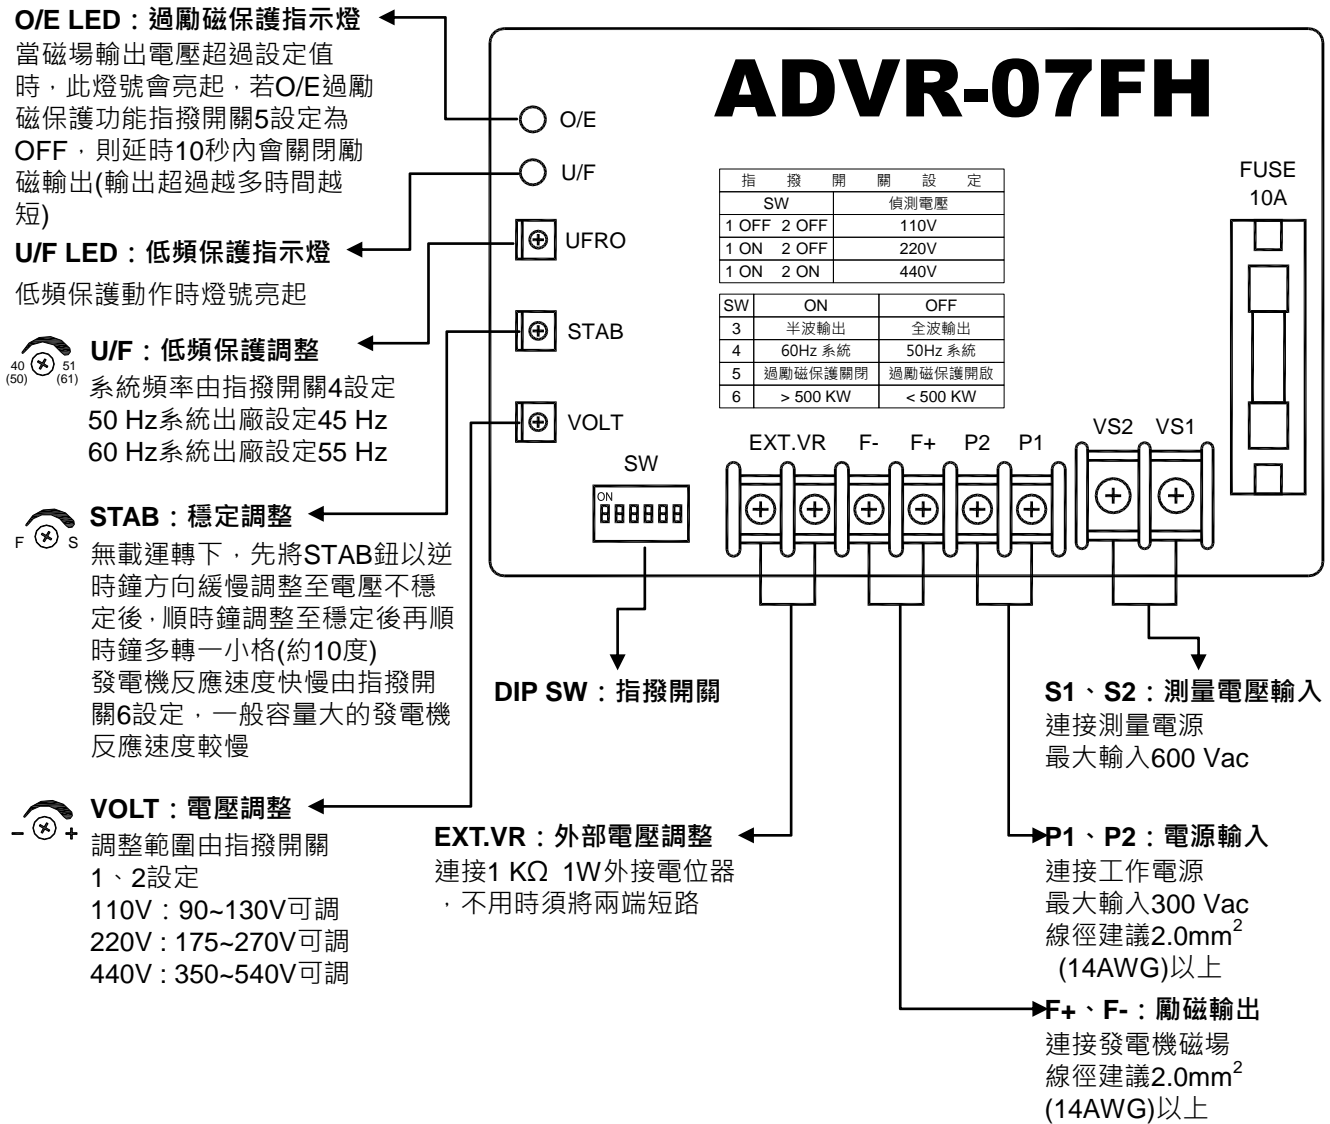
O/E LED：過勵磁保護指示燈
當磁場輸出電壓超過設定值時，此燈號會亮起，若O/E過勵磁保護功能指撥開關5設定為OFF，則延時10秒內會關閉勵磁輸出(輸出超過越多時間越短)

U/F LED：低頻保護指示燈
低頻保護動作時燈號亮起

40 (50) 51 (61) U/F：低頻保護調整
系統頻率由指撥開關4設定
50 Hz系統出廠設定45 Hz
60 Hz系統出廠設定55 Hz

F S STAB：穩定調整
無載運轉下，先將STAB鈕以逆時鐘方向緩慢調整至電壓不穩定後，順時鐘調整至穩定後再順時鐘多轉一小格(約10度)
發電機反應速度快慢由指撥開關6設定，一般容量大的發電機反應速度較慢

– + VOLT：電壓調整
調整範圍由指撥開關1、2設定
110V：90~130V可調
220V：175~270V可調
440V：350~540V可調

ADVR-07FH

O/E
U/F
UFRO
STAB
VOLT

FUSE
10A

| 指 撥 開 關 設 定 | |
|---|---|
| SW | 偵測電壓 |
| 1 OFF 2 OFF | 110V |
| 1 ON 2 OFF | 220V |
| 1 ON 2 ON | 440V |

| SW | ON | OFF |
|---|---|---|
| 3 | 半波輸出 | 全波輸出 |
| 4 | 60Hz 系統 | 50Hz 系統 |
| 5 | 過勵磁保護關閉 | 過勵磁保護開啟 |
| 6 | > 500 KW | < 500 KW |

SW
ON
EXT.VR F- F+ P2 P1
VS2 VS1

DIP SW：指撥開關

S1、S2：測量電壓輸入
連接測量電源
最大輸入600 Vac

EXT.VR：外部電壓調整
連接1 KΩ 1W外接電位器，不用時須將兩端短路

P1、P2：電源輸入
連接工作電源
最大輸入300 Vac
線徑建議2.0mm$^2$ (14AWG)以上

F+、F-：勵磁輸出
連接發電機磁場
線徑建議2.0mm$^2$ (14AWG)以上